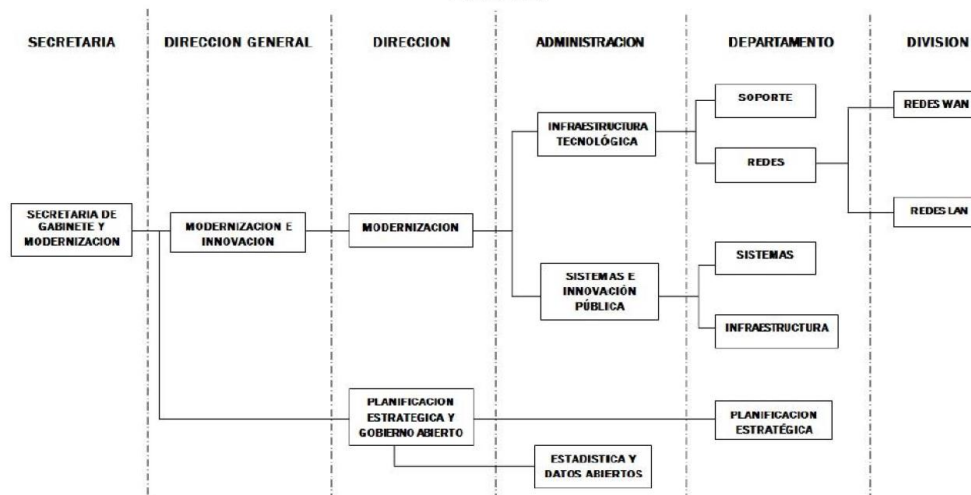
SECRETARIA

DIRECCION GENERAL

DIRECCION

ADMINISTRACION

DEPARTAMENTO

DIVISION

SECRETARIA DE GABINETE Y MODERNIZACION

MODERNIZACION E INNOVACION

MODERNIZACION

INFRAESTRUCTURA TECNOLÓGICA

SOPORTE

REDES

REDES WAN

REDES LAN

SISTEMAS E INNOVACIÓN PÚBLICA

SISTEMAS

INFRAESTRUCTURA

PLANIFICACION ESTRATEGICA Y GOBIERNO ABIERTO

PLANIFICACION ESTRATÉGICA

ESTADISTICA Y DATOS ABIERTOS